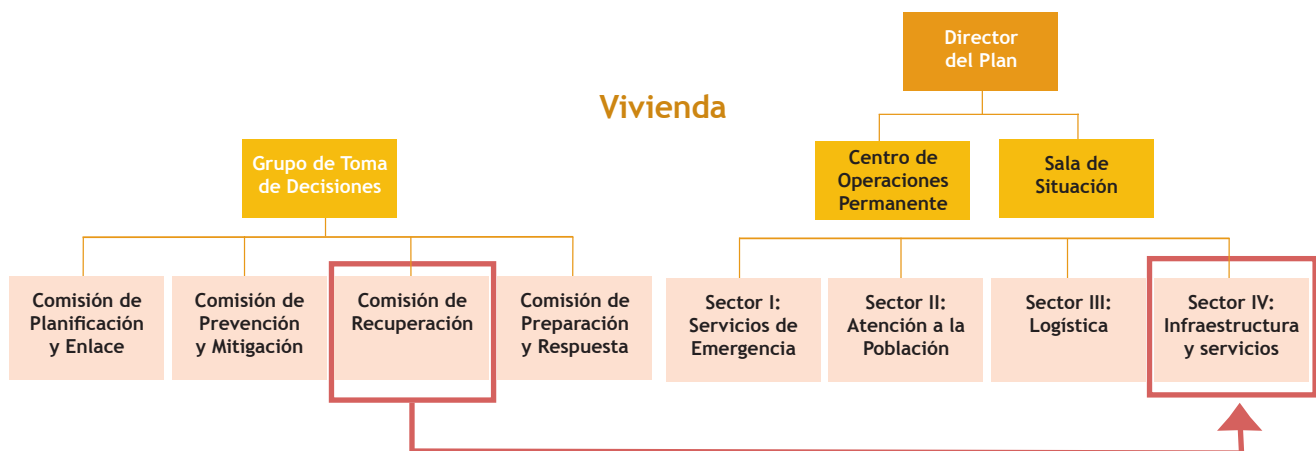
Director del Plan

Vivienda

Grupo de Toma de Decisiones

Centro de Operaciones Permanente

Sala de Situación

Comisión de Planificación y Enlace

Comisión de Prevención y Mitigación

Comisión de Recuperación

Comisión de Preparación y Respuesta

Sector I: Servicios de Emergencia

Sector II: Atención a la Población

Sector III: Logística

Sector IV: Infraestructura y servicios